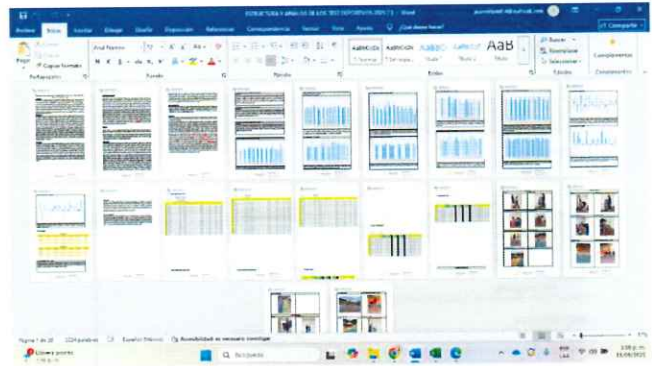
ESTRUCTURA Y ANÁLISIS DE LOS TEST DEPORTIVOS 2021 (1) - Word

Archivo Inicio Insertar Diseño Disposición Referencias Correspondencia Revisar Vista Ayuda ¿Qué desea hacer?

Compartir

Pegar Copiar formato Portapapeles

Arial Narrow

Fuente

Párrafo

AaBbCcDc AaBbCcDc AaBbC AaBbCc AaB

Normal Sin espa... Título 1 Título 2 Título

Estilos

Buscar Reemplazar Seleccionar Edición

Complementos

Página 1 de 20 2224 palabras Español (México) Accesibilidad: es necesario investigar

Lluvia ligera

Buscar

ESP LAA

3:08 p. m. 15/06/2023